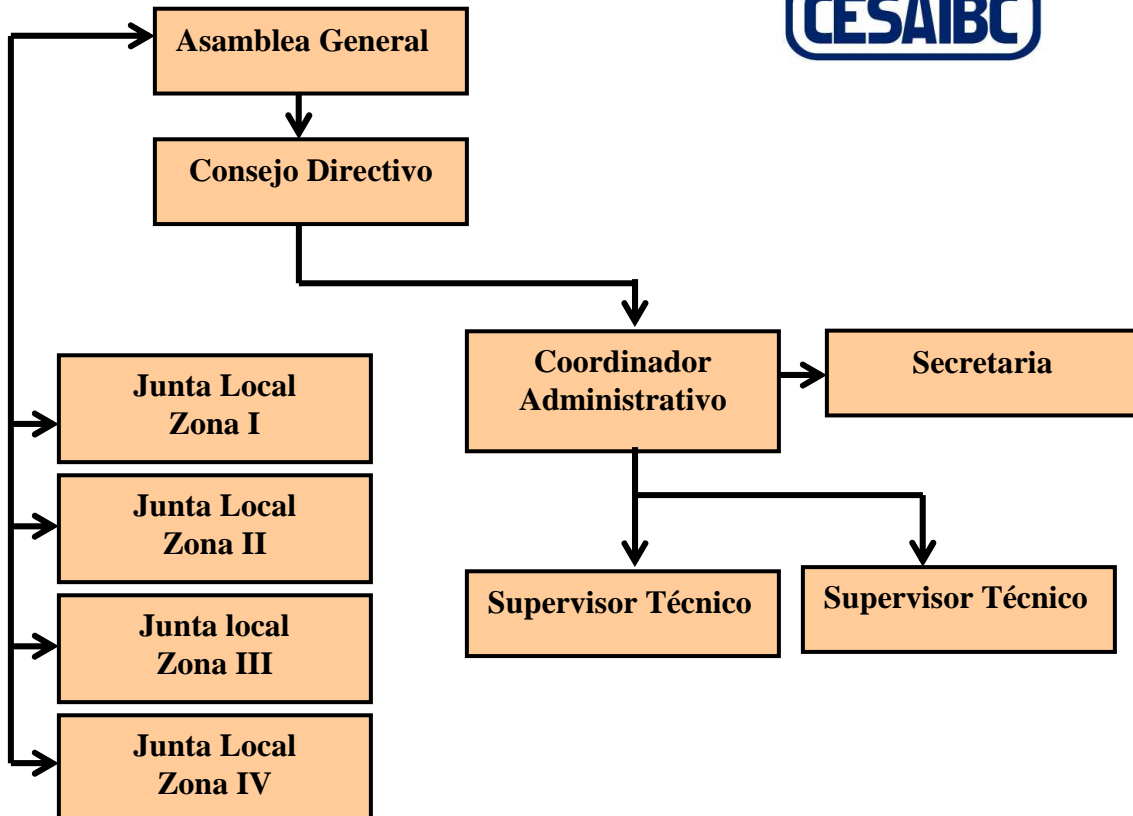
CESAIBC

Asamblea General

Consejo Directivo

Coordinador Administrativo

Secretaria

Supervisor Técnico

Supervisor Técnico

Junta Local Zona I

Junta Local Zona II

Junta local Zona III

Junta Local Zona IV